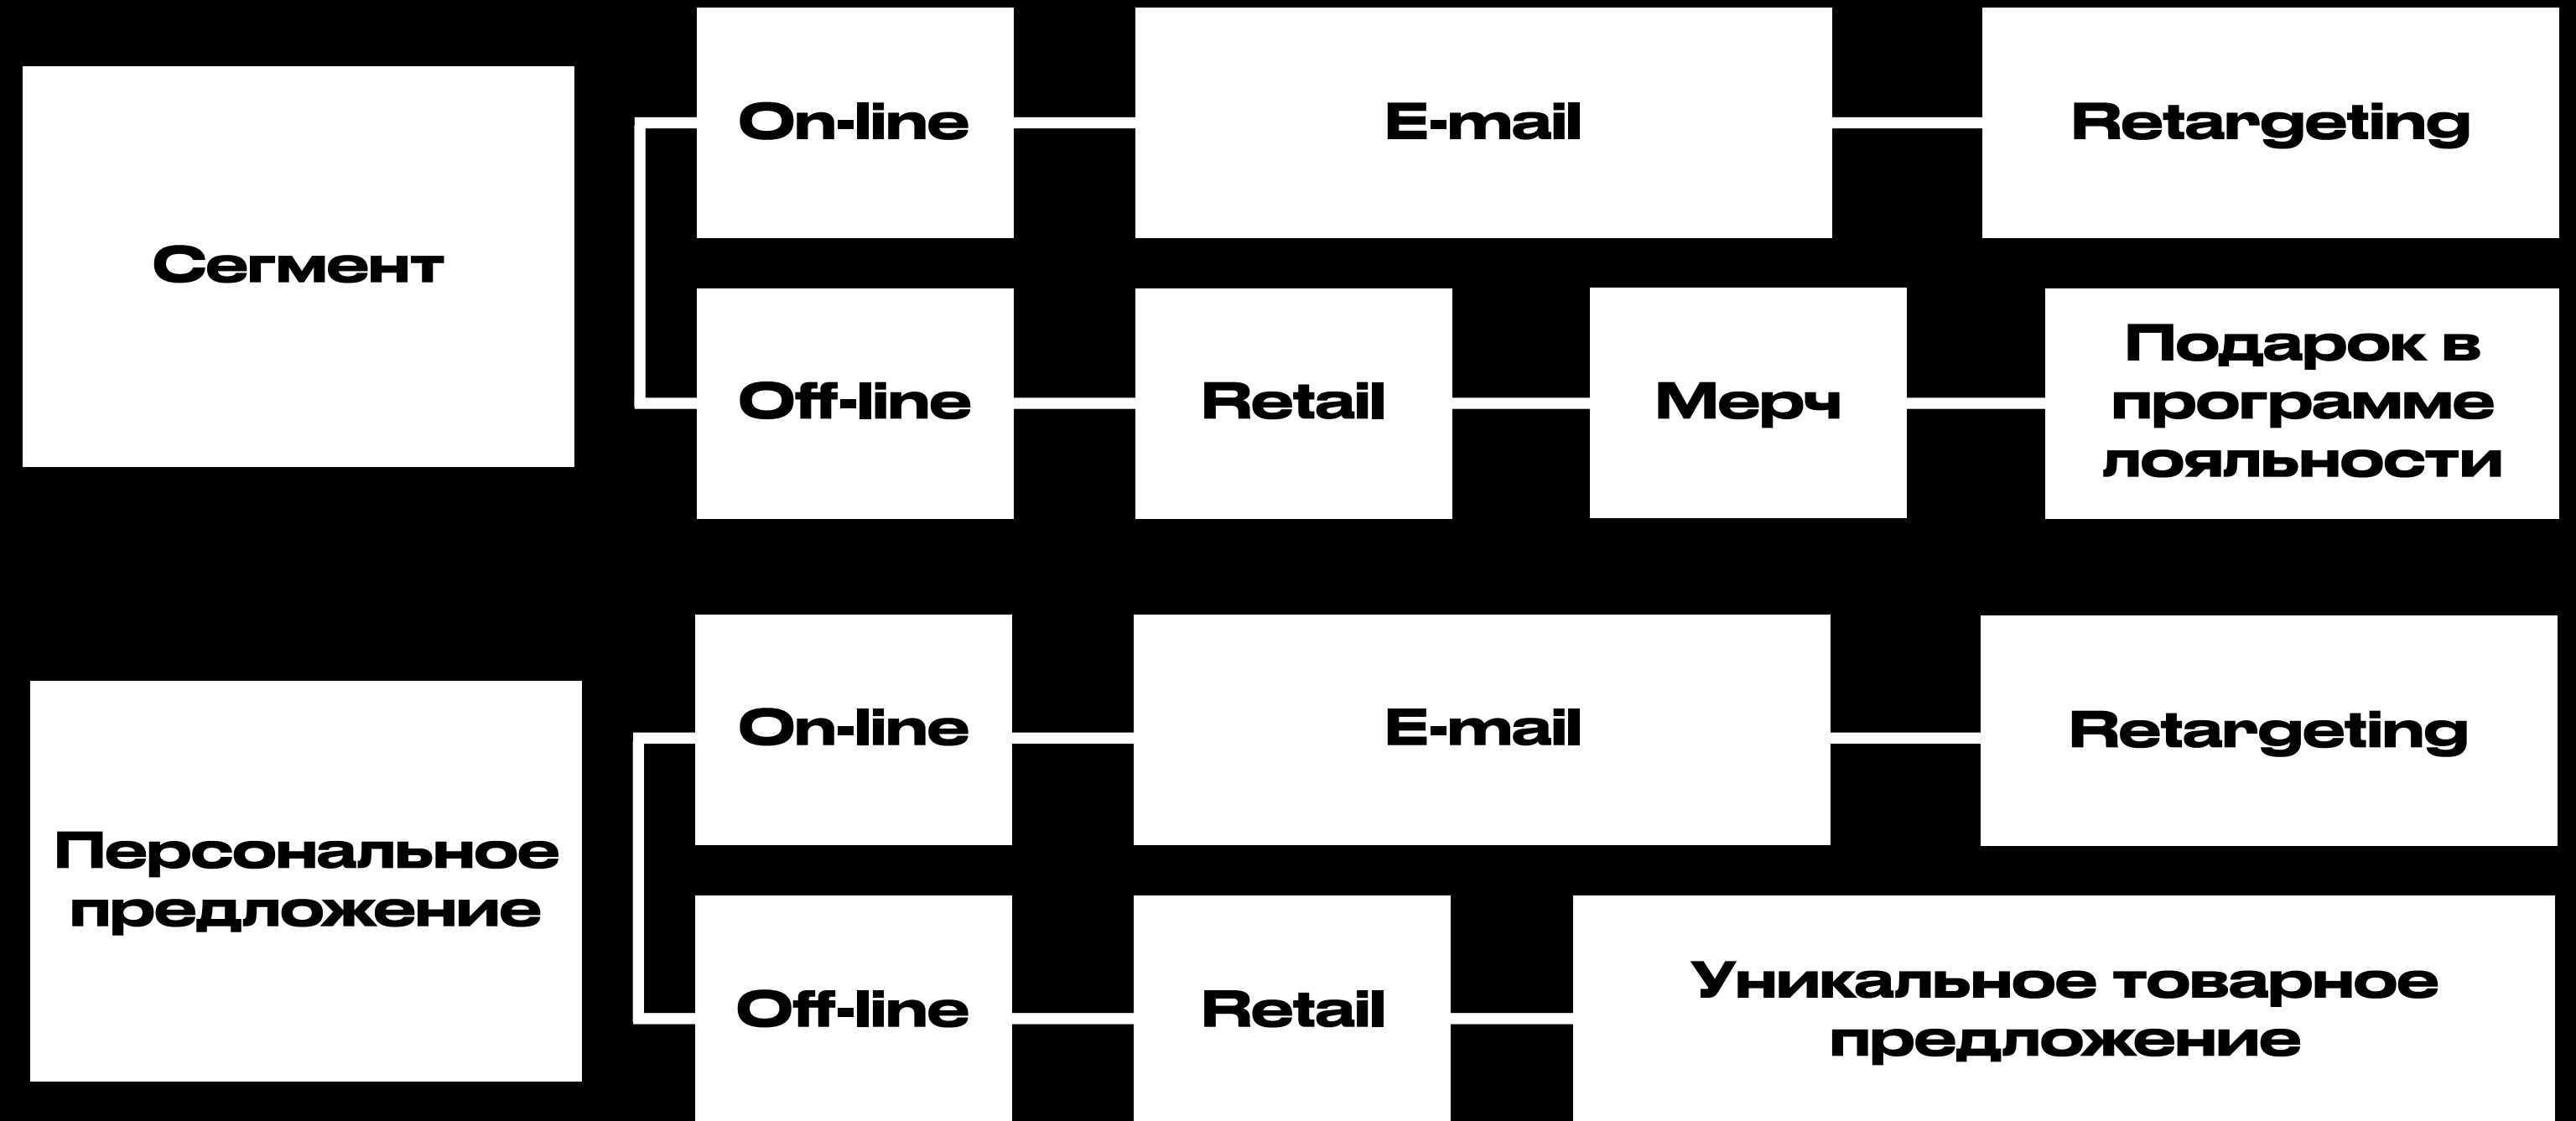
Сегмент

On-line

E-mail

Retargeting

Off-line

Retail

Мерч

Подарок в программе лояльности

Персональное предложение

On-line

E-mail

Retargeting

Off-line

Retail

Уникальное товарное предложение